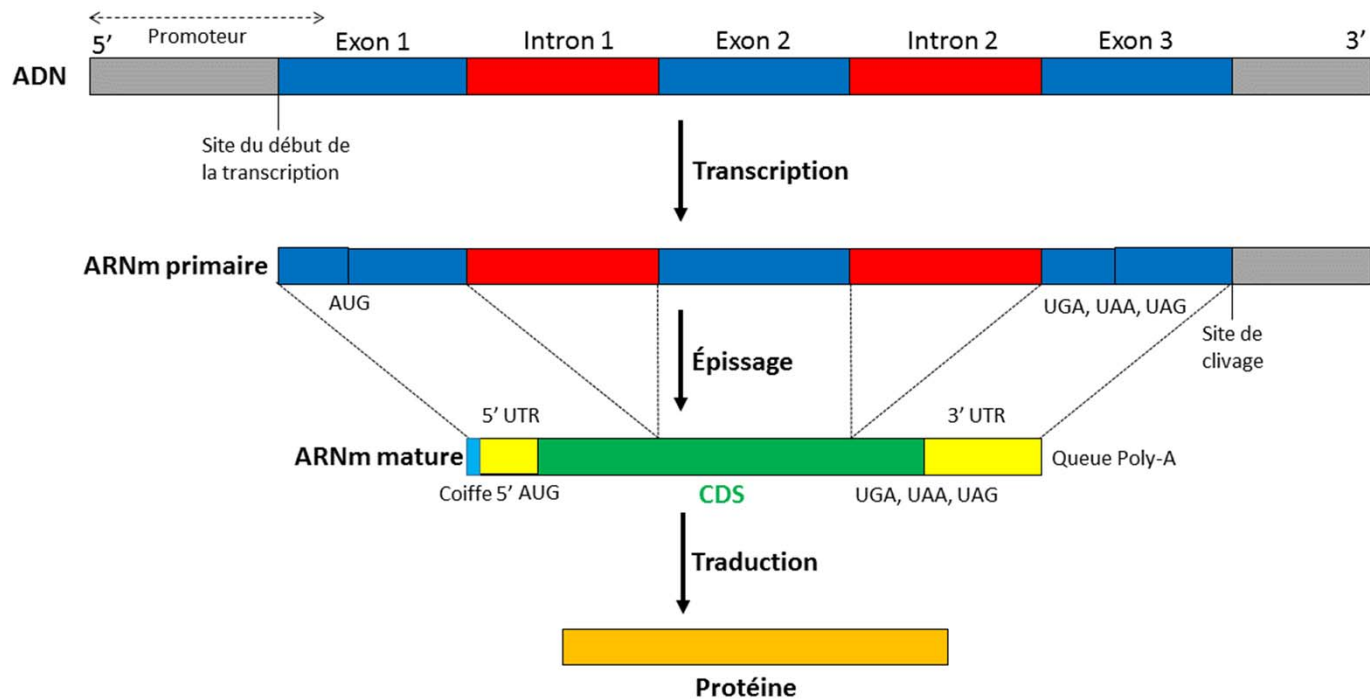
Promoteur

5'

Exon 1

Intron 1

Exon 2

Intron 2

Exon 3

3'

ADN

Site du début de la transcription

Transcription

ARNm primaire

AUG

UGA, UAA, UAG

Site de clivage

Épissage

5' UTR

3' UTR

ARNm mature

Queue Poly-A

Coiffe 5' AUG

CDS

UGA, UAA, UAG

Traduction

Protéine